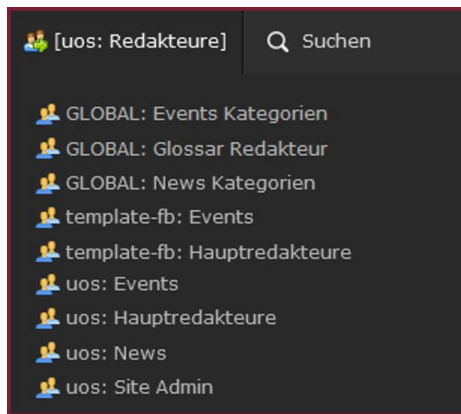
[uos: Redakteure] Suchen

GLOBAL: Events Kategorien
GLOBAL: Glossar Redakteur
GLOBAL: News Kategorien
template-fb: Events
template-fb: Hauptredakteure
uos: Events
uos: Hauptredakteure
uos: News
uos: Site Admin